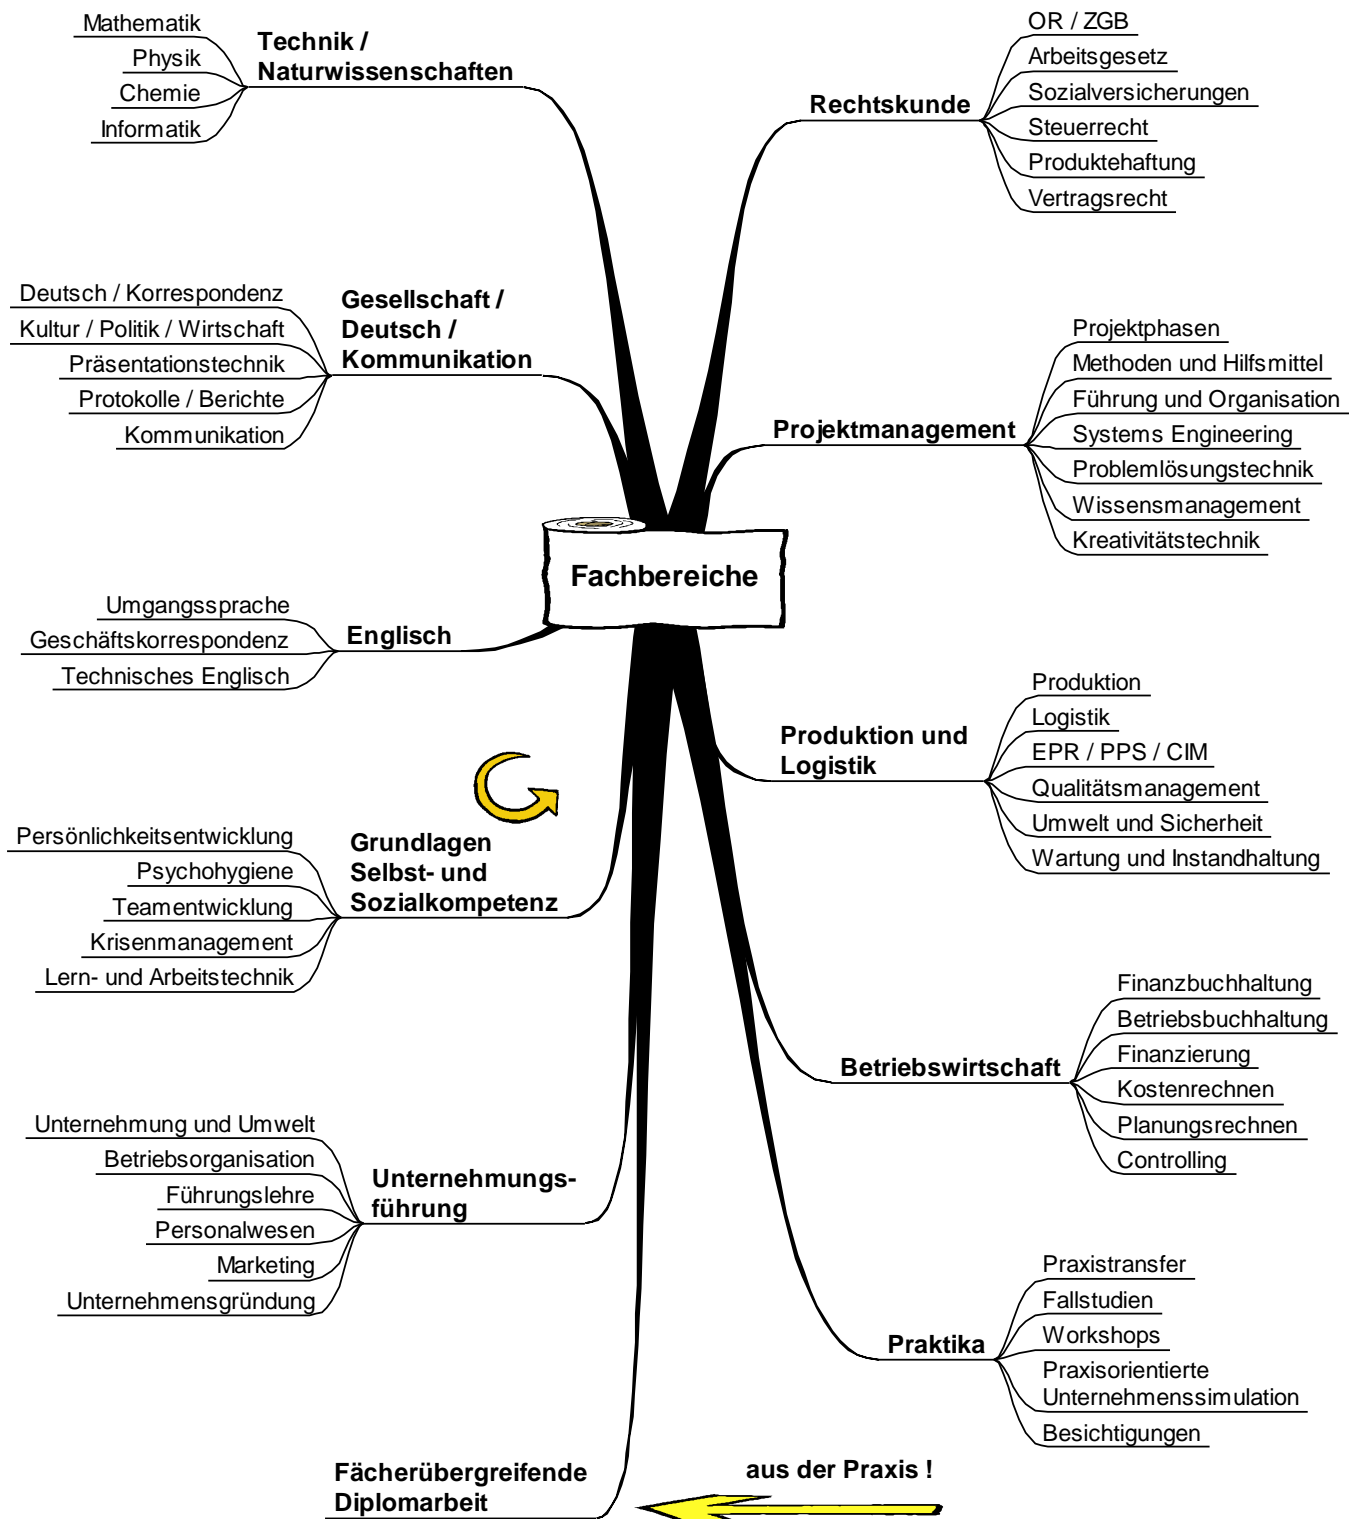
Fachbereiche

Technik / Naturwissenschaften
Mathematik
Physik
Chemie
Informatik

Rechtskunde
OR / ZGB
Arbeitsgesetz
Sozialversicherungen
Steuerrecht
Produktehaftung
Vertragsrecht

Gesellschaft / Deutsch / Kommunikation
Deutsch / Korrespondenz
Kultur / Politik / Wirtschaft
Präsentationstechnik
Protokolle / Berichte
Kommunikation

Projektmanagement
Projektphasen
Methoden und Hilfsmittel
Führung und Organisation
Systems Engineering
Problemlösungstechnik
Wissensmanagement
Kreativitätstechnik

Englisch
Umgangssprache
Geschäftskorrespondenz
Technisches Englisch

Produktion und Logistik
Produktion
Logistik
EPR / PPS / CIM
Qualitätsmanagement
Umwelt und Sicherheit
Wartung und Instandhaltung

Grundlagen Selbst- und Sozialkompetenz
Persönlichkeitsentwicklung
Psychohygiene
Teamentwicklung
Krisenmanagement
Lern- und Arbeitstechnik

Betriebswirtschaft
Finanzbuchhaltung
Betriebsbuchhaltung
Finanzierung
Kostenrechnen
Planungsrechnen
Controlling

Unternehmungsführung
Unternehmung und Umwelt
Betriebsorganisation
Führungslehre
Personalwesen
Marketing
Unternehmensgründung

Praktika
Praxistransfer
Fallstudien
Workshops
Praxisorientierte Unternehmenssimulation
Besichtigungen

Fächerübergreifende Diplomarbeit

aus der Praxis !